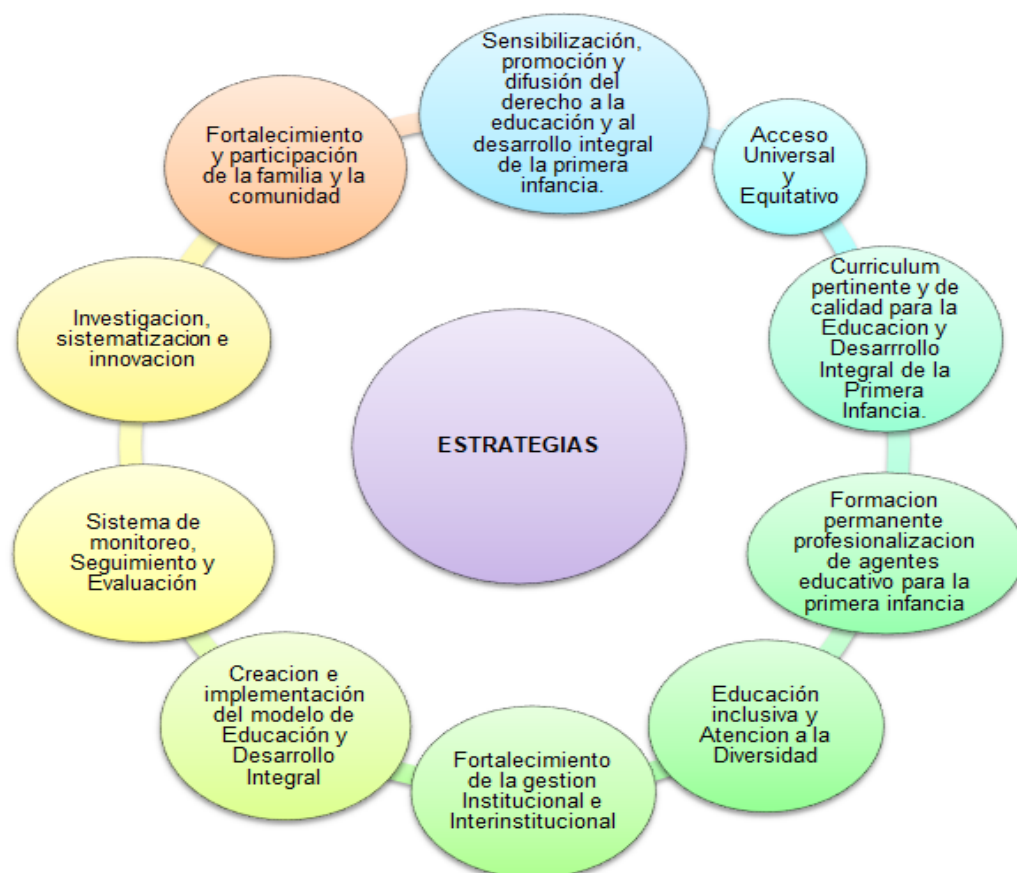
ESTRATEGIAS

Sensibilización, promoción y difusión del derecho a la educación y al desarrollo integral de la primera infancia.

Acceso Universal y Equitativo

Curriculum pertinente y de calidad para la Educacion y Desarrrollo Integral de la Primera Infancia.

Formacion permanente profesionalizacion de agentes educativo para la primera infancia

Educación inclusiva y Atencion a la Diversidad

Fortalecimiento de la gestion Institucional e Interinstitucional

Creacion e implementación del modelo de Educación y Desarrollo Integral

Sistema de monitoreo, Seguimiento y Evaluación

Investigacion, sistematizacion e innovacion

Fortalecimiento y participación de la familia y la comunidad